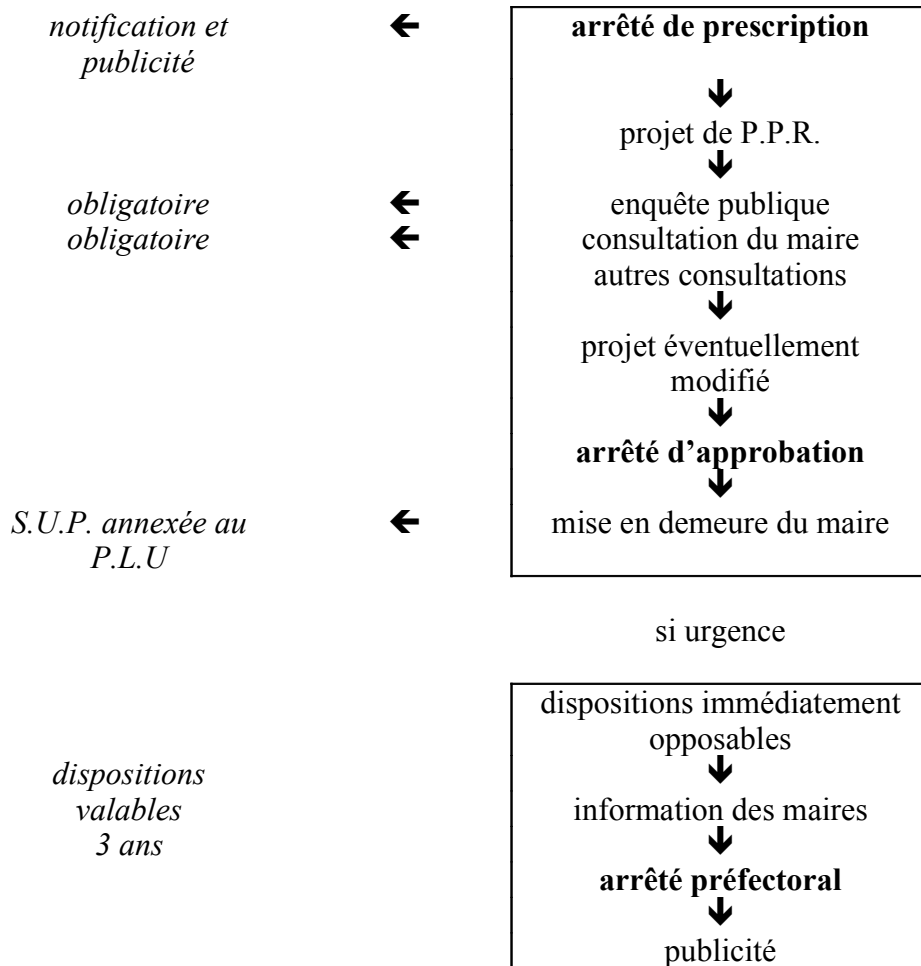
*notification et publicité*

**arrêté de prescription**

projet de P.P.R.

*obligatoire*
*obligatoire*

enquête publique
consultation du maire
autres consultations

projet éventuellement modifié

**arrêté d'approbation**

*S.U.P. annexée au P.L.U*

mise en demeure du maire

si urgence

*dispositions valables 3 ans*

dispositions immédiatement opposables

information des maires

**arrêté préfectoral**

publicité